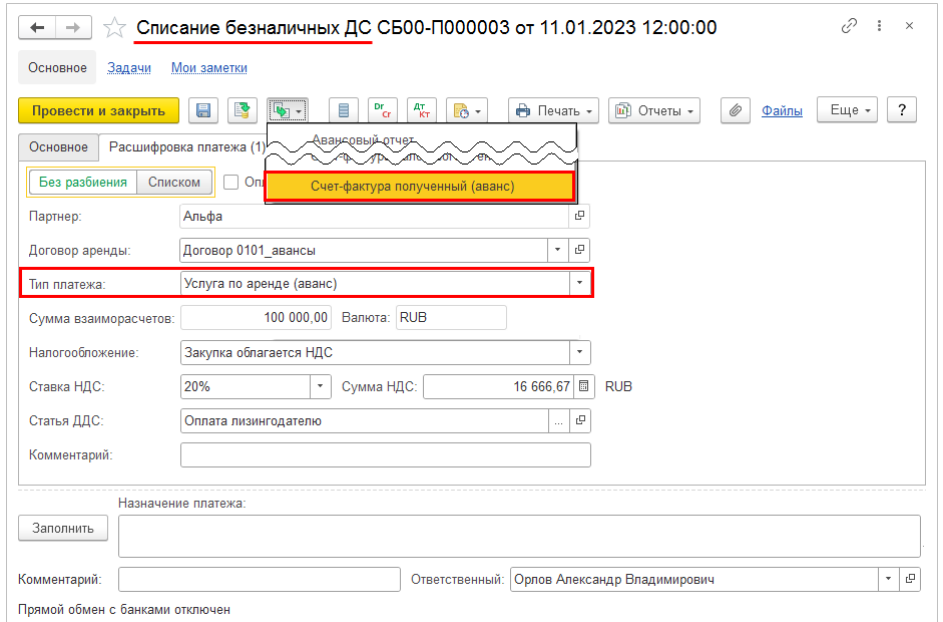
Списание безналичных ДС СБ00-П000003 от 11.01.2023 12:00:00

Основное Задачи Мои заметки

Провести и закрыть

Dr Cr

Дт Кт

Печать

Отчеты

Файлы

Еще

?

Основное Расшифровка платежа (1)

Авансовый отчет

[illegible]

Счет-фактура полученный (аванс)

Без разбиения Списком

Оп

Партнер: Альфа

Договор аренды: Договор 0101_авансы

Тип платежа: Услуга по аренде (аванс)

Сумма взаиморасчетов: 100 000,00 Валюта: RUB

Налогообложение: Закупка облагается НДС

Ставка НДС: 20% Сумма НДС: 16 666,67 RUB

Статья ДДС: Оплата лизингодателю

Комментарий:

Назначение платежа:

Заполнить

Комментарий: Ответственный: Орлов Александр Владимирович

Прямой обмен с банками отключен